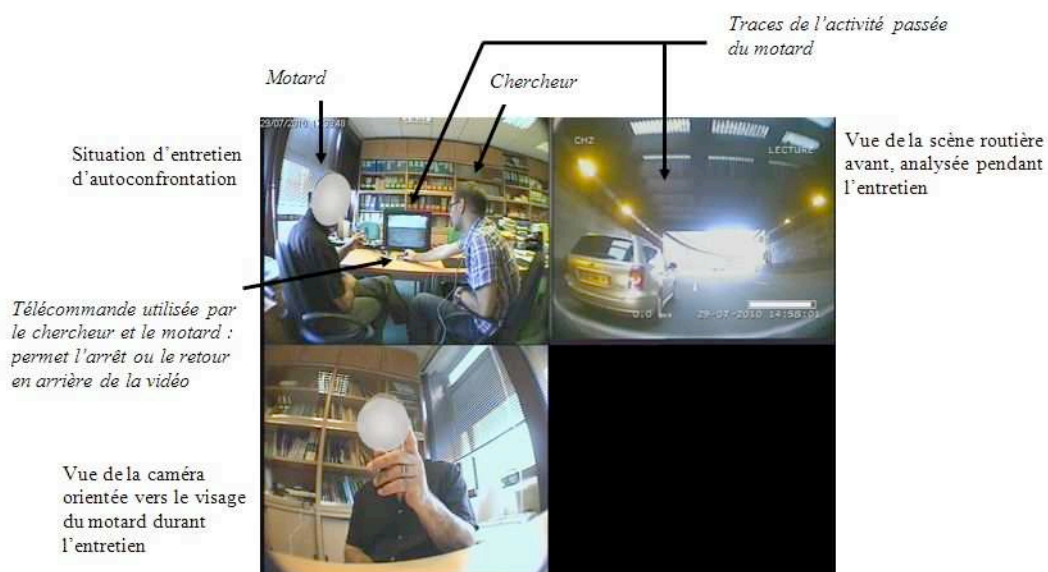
Traces de l'activité passée du motard

Motard

Chercheur

29/07/2010 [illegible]

Situation d'entretien d'autoconfrontation

CHZ

LECTURE

Vue de la scène routière avant, analysée pendant l'entretien

Télécommande utilisée par le chercheur et le motard : permet l'arrêt ou le retour en arrière de la vidéo

29-07-2010 14:58:0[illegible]

Vue de la caméra orientée vers le visage du motard durant l'entretien